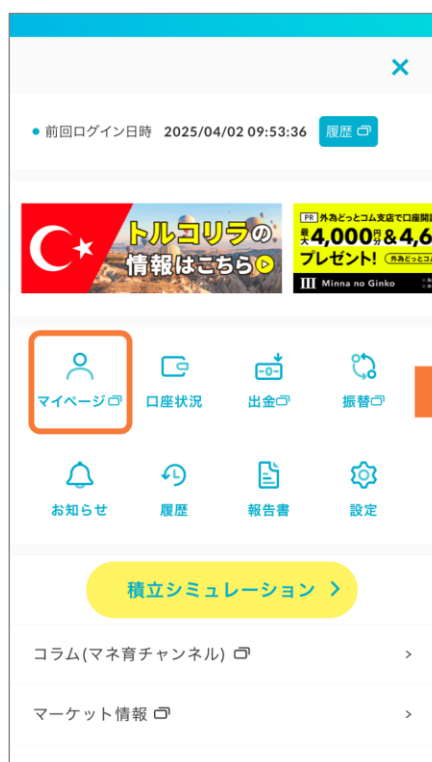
×

前回ログイン日時 2025/04/02 09:53:36 履歴

トルコリラの情報はこちら

PR 外為どっとコム支店で口座開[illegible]
最大4,000円分&4,6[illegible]
プレゼント! 外為どっとコ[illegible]
Minna no Ginko

マイページ
口座状況
出金
振替
お知らせ
履歴
報告書
設定

積立シミュレーション >

コラム(マネ育チャンネル) >

マーケット情報 >